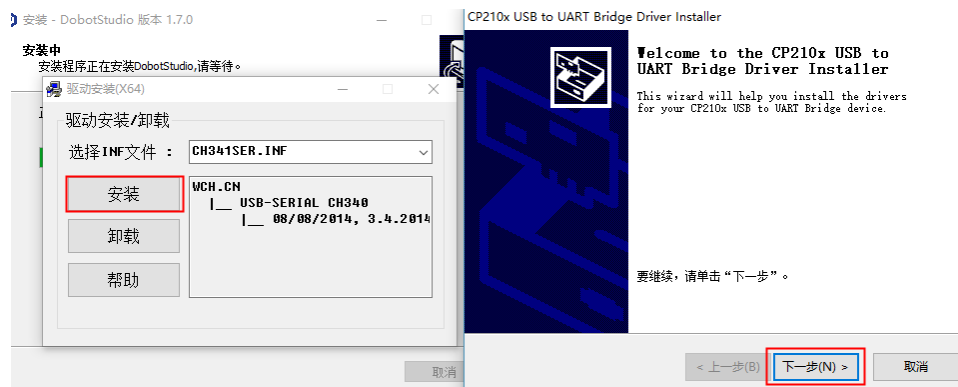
安装 - DobotStudio 版本 1.7.0

安装中
安装程序正在安装DobotStudio,请等待。

驱动安装(X64)

驱动安装/卸载

选择INF文件 : CH341SER.INF

安装

卸载

帮助

WCH.CN
|__ USB-SERIAL CH340
|__ 08/08/2014, 3.4.2014

取消

CP210x USB to UART Bridge Driver Installer

Welcome to the CP210x USB to UART Bridge Driver Installer

This wizard will help you install the drivers for your CP210x USB to UART Bridge device.

要继续，请单击“下一步”。

< 上一步(B)

下一步(N) >

取消